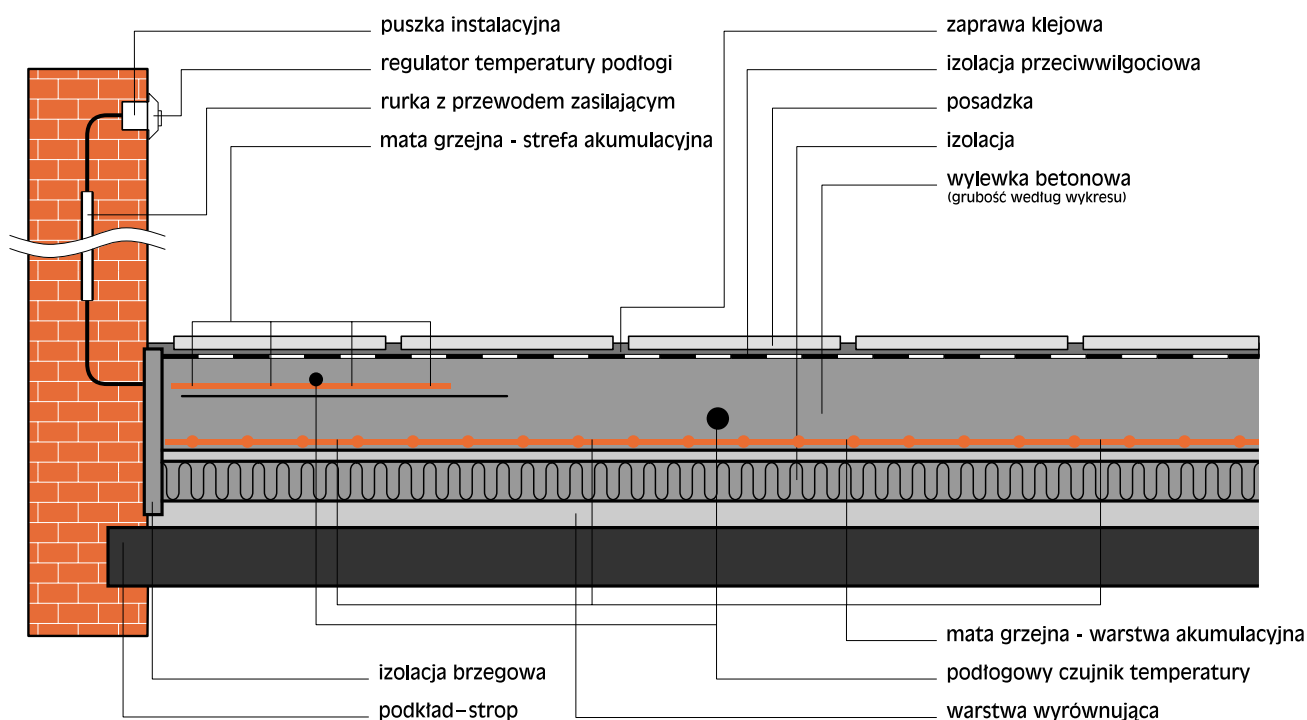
puszka instalacyjna
regulator temperatury podłogi
rurka z przewodem zasilającym
mata grzejna - strefa akumulacyjna

zaprawa klejowa
izolacja przeciwwilgociowa
posadzka
izolacja
wylewka betonowa
(grubość według wykresu)

mata grzejna - warstwa akumulacyjna
izolacja brzegowa
podłogowy czujnik temperatury
podkład–strop
warstwa wyrównująca